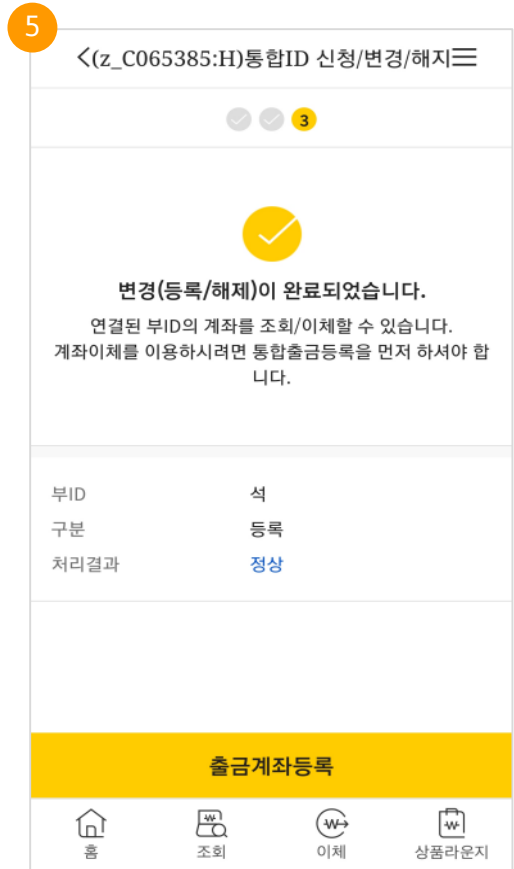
5

<(z_C065385:H)통합ID 신청/변경/해지

3

변경(등록/해제)이 완료되었습니다.

연결된 부ID의 계좌를 조회/이체할 수 있습니다. 계좌이체를 이용하시려면 통합출금등록을 먼저 하셔야 합니다.

| 부ID | 석 |
|---|---|
| 구분 | 등록 |
| 처리결과 | 정상 |

출금계좌등록

홈 조회 이체 상품라운지